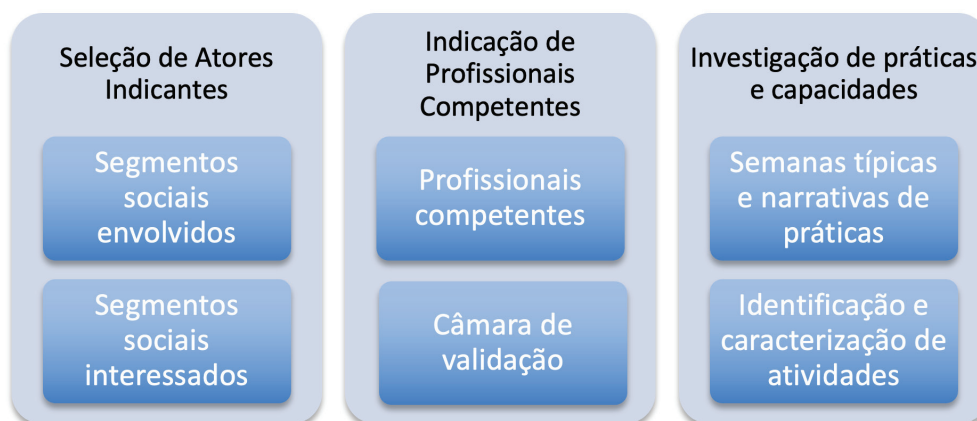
Seleção de Atores Indicantes

Segmentos sociais envolvidos

Segmentos sociais interessados

Indicação de Profissionais Competentes

Profissionais competentes

Câmara de validação

Investigação de práticas e capacidades

Semanas típicas e narrativas de práticas

Identificação e caracterização de atividades